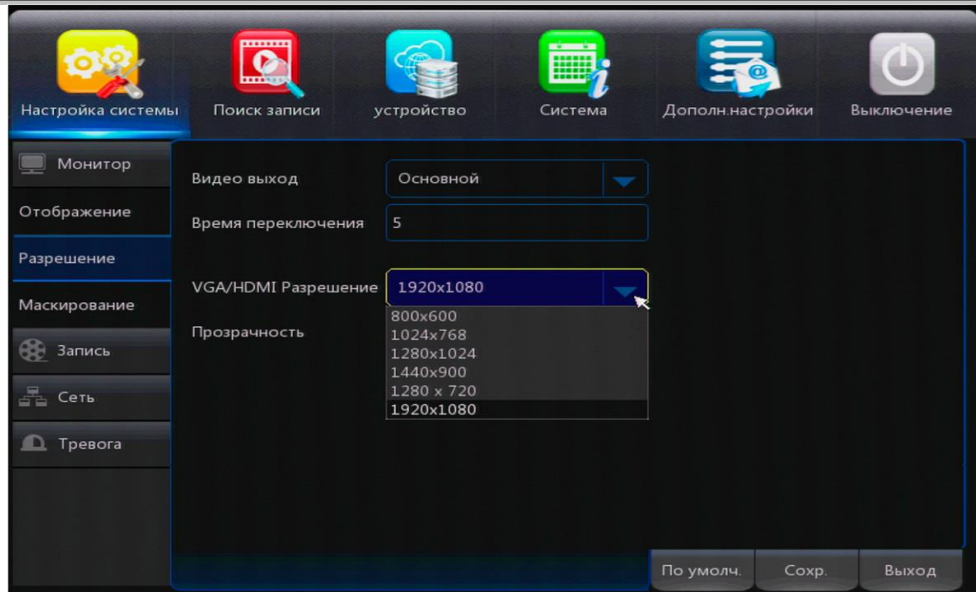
Настройка системы
Поиск записи
устройство
Система
Дополн.настройки
Выключение

Монитор
Отображение
Разрешение
Маскирование
Запись
Сеть
Тревога

Видео выход
Основной
Время переключения
5
VGA/HDMI Разрешение
1920x1080
Прозрачность
800x600
1024x768
1280x1024
1440x900
1280 x 720
1920x1080

По умолч.
Сохр.
Выход